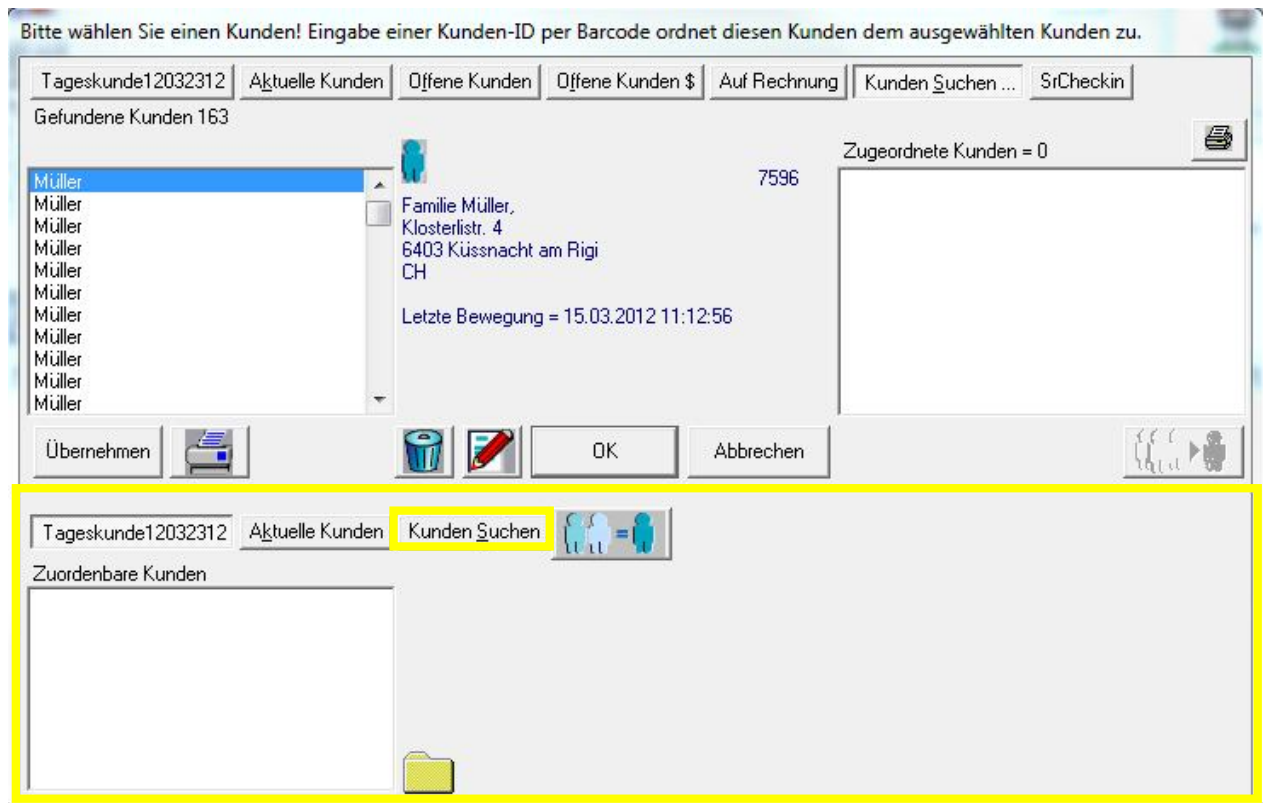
Bitte wählen Sie einen Kunden! Eingabe einer Kunden-ID per Barcode ordnet diesen Kunden dem ausgewählten Kunden zu.

Tageskunde12032312 | Aktuelle Kunden | Offene Kunden | Offene Kunden $ | Auf Rechnung | Kunden Suchen ... | SrCheckin

Gefundene Kunden 163

Müller
Müller
Müller
Müller
Müller
Müller
Müller
Müller
Müller
Müller
Müller

7596

Familie Müller,
Klosterlistr. 4
6403 Küssnacht am Rigi
CH

Letzte Bewegung = 15.03.2012 11:12:56

Zugeordnete Kunden = 0

Übernehmen

OK

Abbrechen

Tageskunde12032312 | Aktuelle Kunden | Kunden Suchen

Zuordenbare Kunden